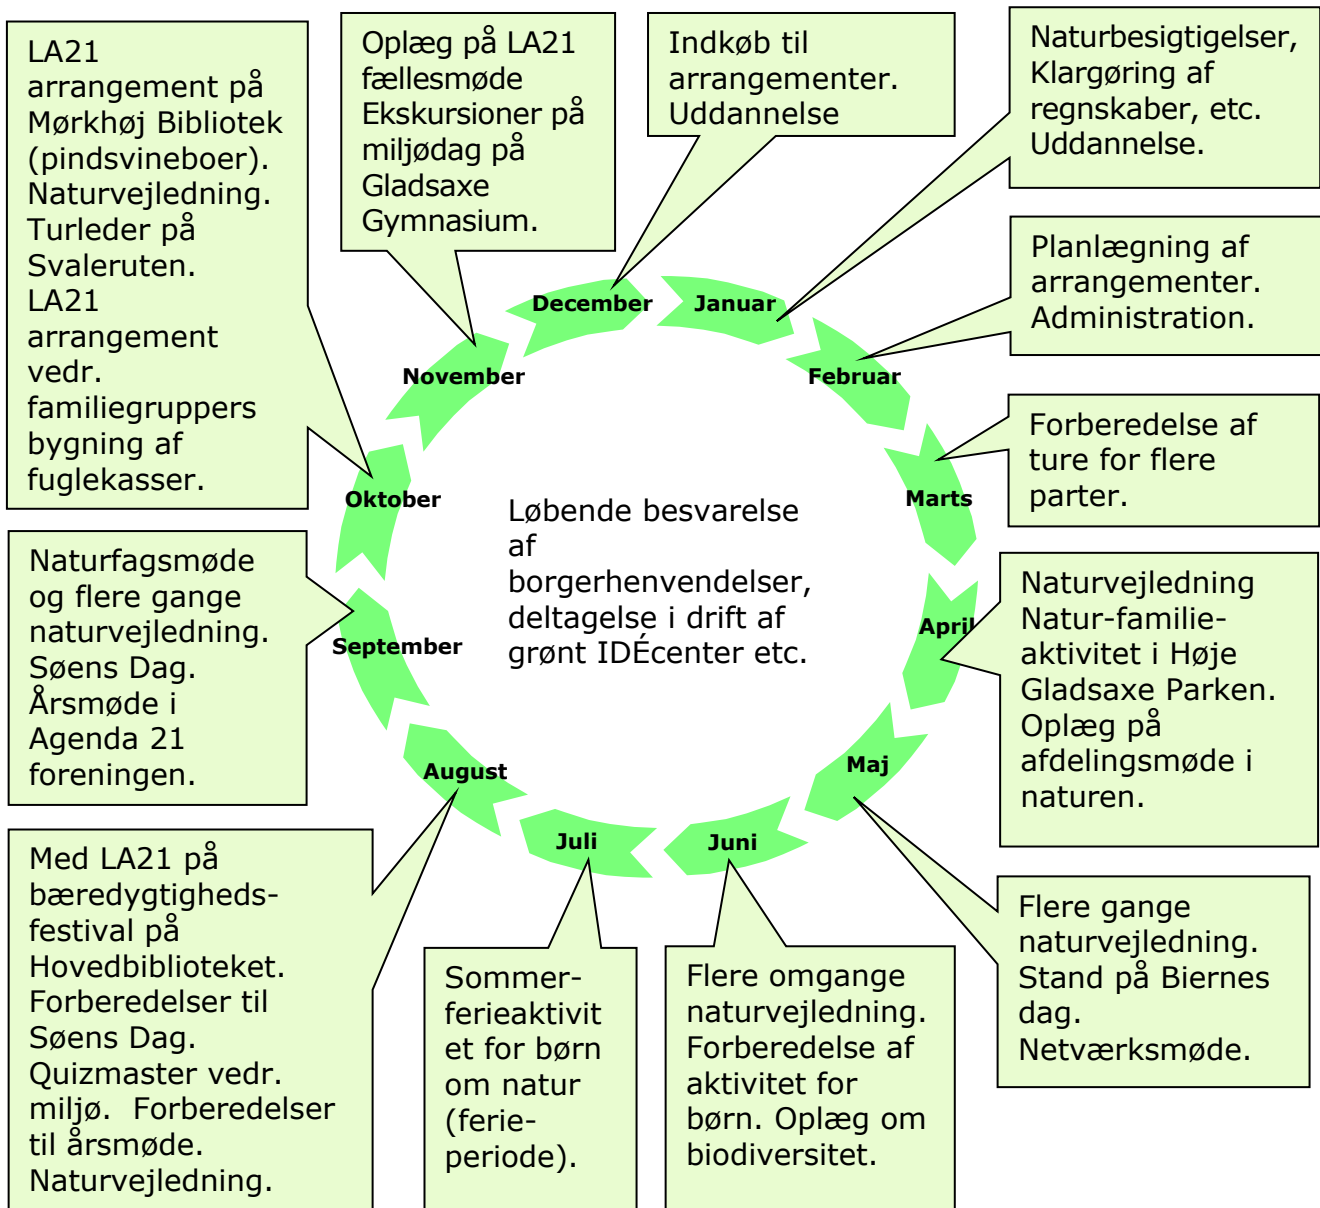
LA21 arrangement på Mørkhøj Bibliotek (pindsvineboer). Naturvejledning. Turleder på Svaleruten. LA21 arrangement vedr. familiegruppers bygning af fuglekasser.

Oplæg på LA21 fællesmøde Ekskursioner på miljødag på Gladsaxe Gymnasium.

Indkøb til arrangementer. Uddannelse

Naturbesigtigelser, Klargøring af regnskaber, etc. Uddannelse.

Planlægning af arrangementer. Administration.

Forberedelse af ture for flere parter.

Naturvejledning Natur-familie-aktivitet i Høje Gladsaxe Parken. Oplæg på afdelingsmøde i naturen.

Flere gange naturvejledning. Stand på Biernes dag. Netværksmøde.

Flere omgange naturvejledning. Forberedelse af aktivitet for børn. Oplæg om biodiversitet.

Sommer-ferieaktivitet for børn om natur (ferie-periode).

Med LA21 på bæredygtigheds-festival på Hovedbiblioteket. Forberedelser til Søens Dag. Quizmaster vedr. miljø. Forberedelser til årsmøde. Naturvejledning.

Naturfagsmøde og flere gange naturvejledning. Søens Dag. Årsmøde i Agenda 21 foreningen.

December
Januar
Februar
Marts
April
Maj
Juni
Juli
August
September
Oktober
November

Løbende besvarelse af borgerhenvendelser, deltagelse i drift af grønt IDÉcenter etc.